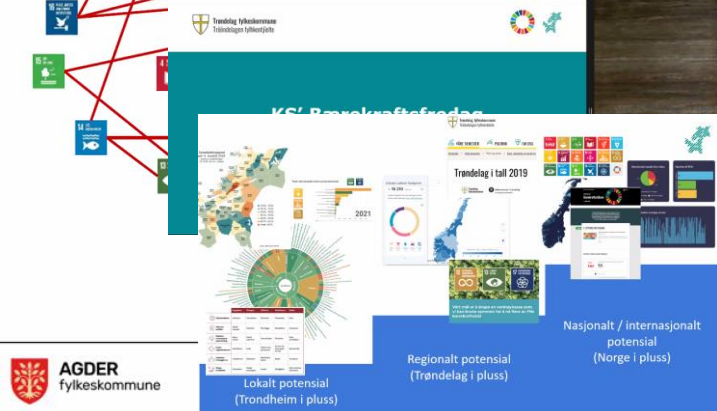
16
15
14
4
13

Trøndelag fylkeskommune
Trööndelagen fylkentjïelte

KS' Bærekraftsfredag

Trøndelag fylkeskommune

Trøndelag i tall 2019

2021

Lokalt potensial
(Trondheim i pluss)

Regionalt potensial
(Trøndelag i pluss)

Nasjonalt / internasjonalt
potensial
(Norge i pluss)

AGDER
fylkeskommune